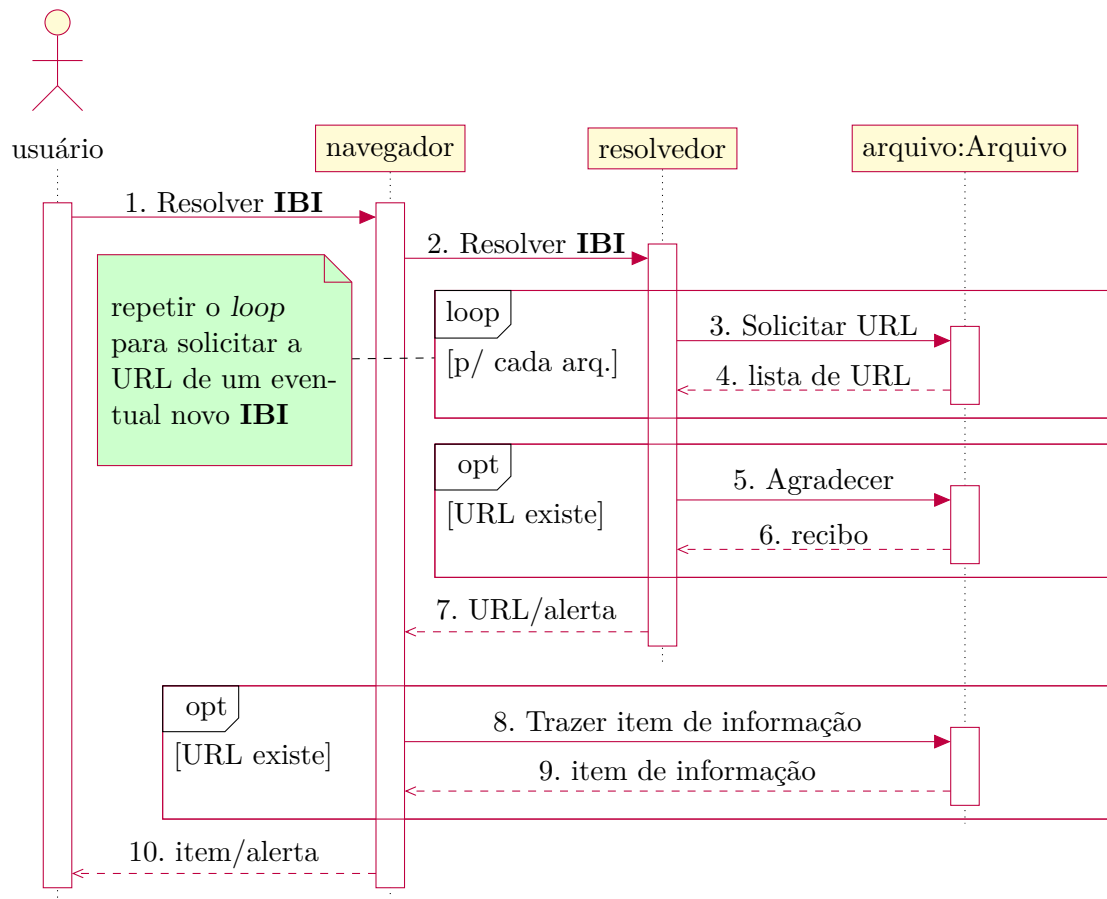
usuário

navegador

resolvedor

arquivo:Arquivo

1. Resolver **IBI**

2. Resolver **IBI**

repetir o *loop* para solicitar a URL de um eventual novo **IBI**

loop

[p/ cada arq.]

3. Solicitar URL

4. lista de URL

opt

[URL existe]

5. Agradecer

6. recibo

7. URL/alerta

opt

[URL existe]

8. Trazer item de informação

9. item de informação

10. item/alerta